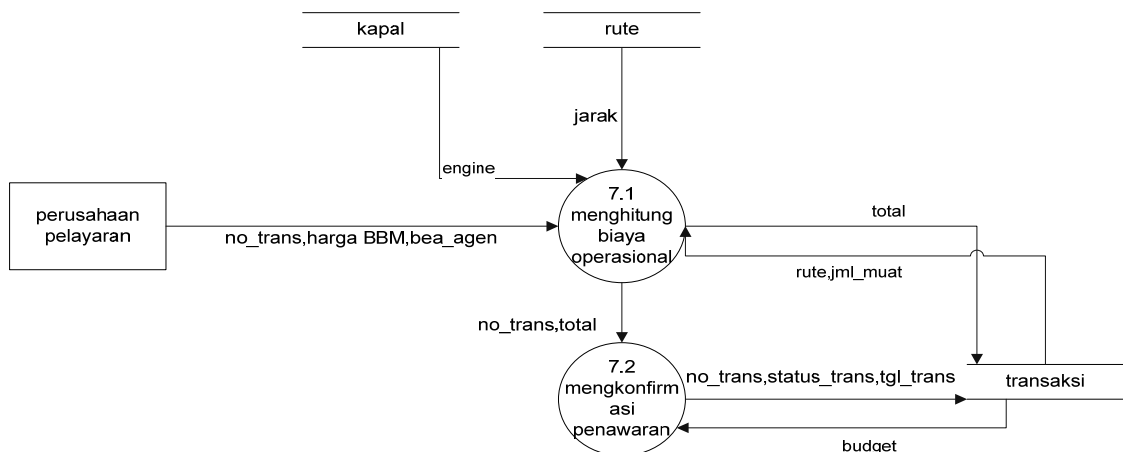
kapal

rute

jarak

engine

perusahaan pelayaran

no_trans,harga BBM,bea_agen

7.1 menghitung biaya operasional

total

rute,jml_muat

no_trans,total

7.2 mengkonfirmasi penawaran

no_trans,status_trans,tgl_trans

transaksi

budget